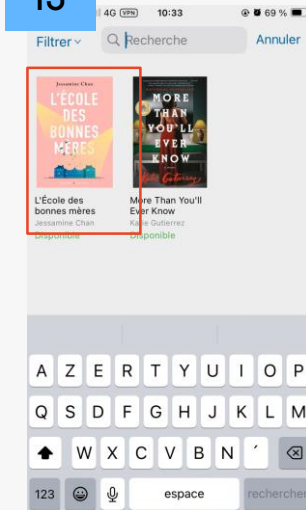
15

4G VPN 10:33 69 %

Filtrer Recherche Annuler

Jessamine Chan
L'ÉCOLE DES BONNES MÈRES

MORE THAN YOU'LL EVER KNOW
Katie Gutierrez

L'École des bonnes mères
Jessamine Chan
Disponible

More Than You'll Ever Know
Katie Gutierrez
Disponible

A Z E R T Y U I O P
Q S D F G H J K L M
W X C V B N ´
123 espace rechercher